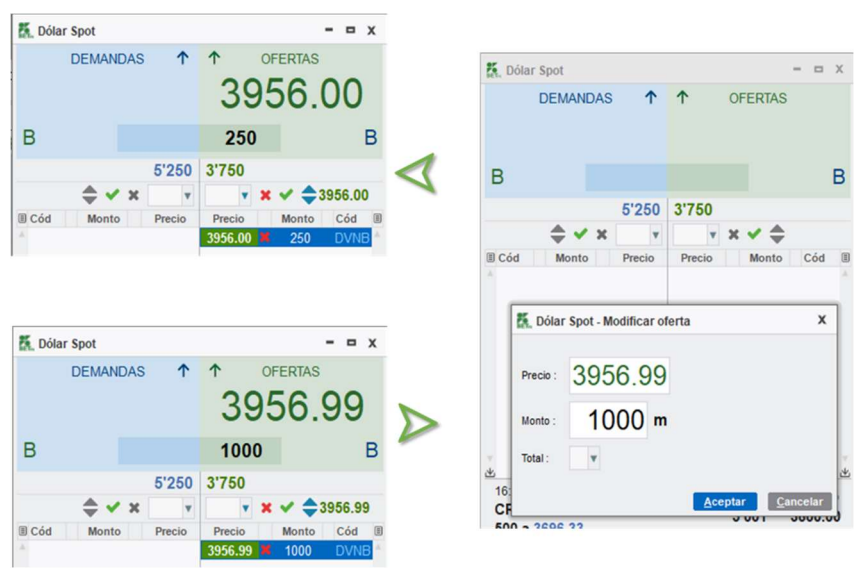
Dólar Spot

DEMANDAS ↑ ↑ OFERTAS

3956.00

B 250 B

5'250 3'750

3956.00

Cód | Monto | Precio | Precio | Monto | Cód

3956.00 250 DVNB

Dólar Spot

DEMANDAS ↑ ↑ OFERTAS

3956.99

B 1000 B

5'250 3'750

3956.99

Cód | Monto | Precio | Precio | Monto | Cód

3956.99 1000 DVNB

Dólar Spot

DEMANDAS ↑ ↑ OFERTAS

B B

5'250 3'750

Cód | Monto | Precio | Precio | Monto | Cód

Dólar Spot - Modificar oferta

Precio : 3956.99

Monto : 1000 m

Total :

Aceptar Cancelar

16:

CR

500 a 3696.33